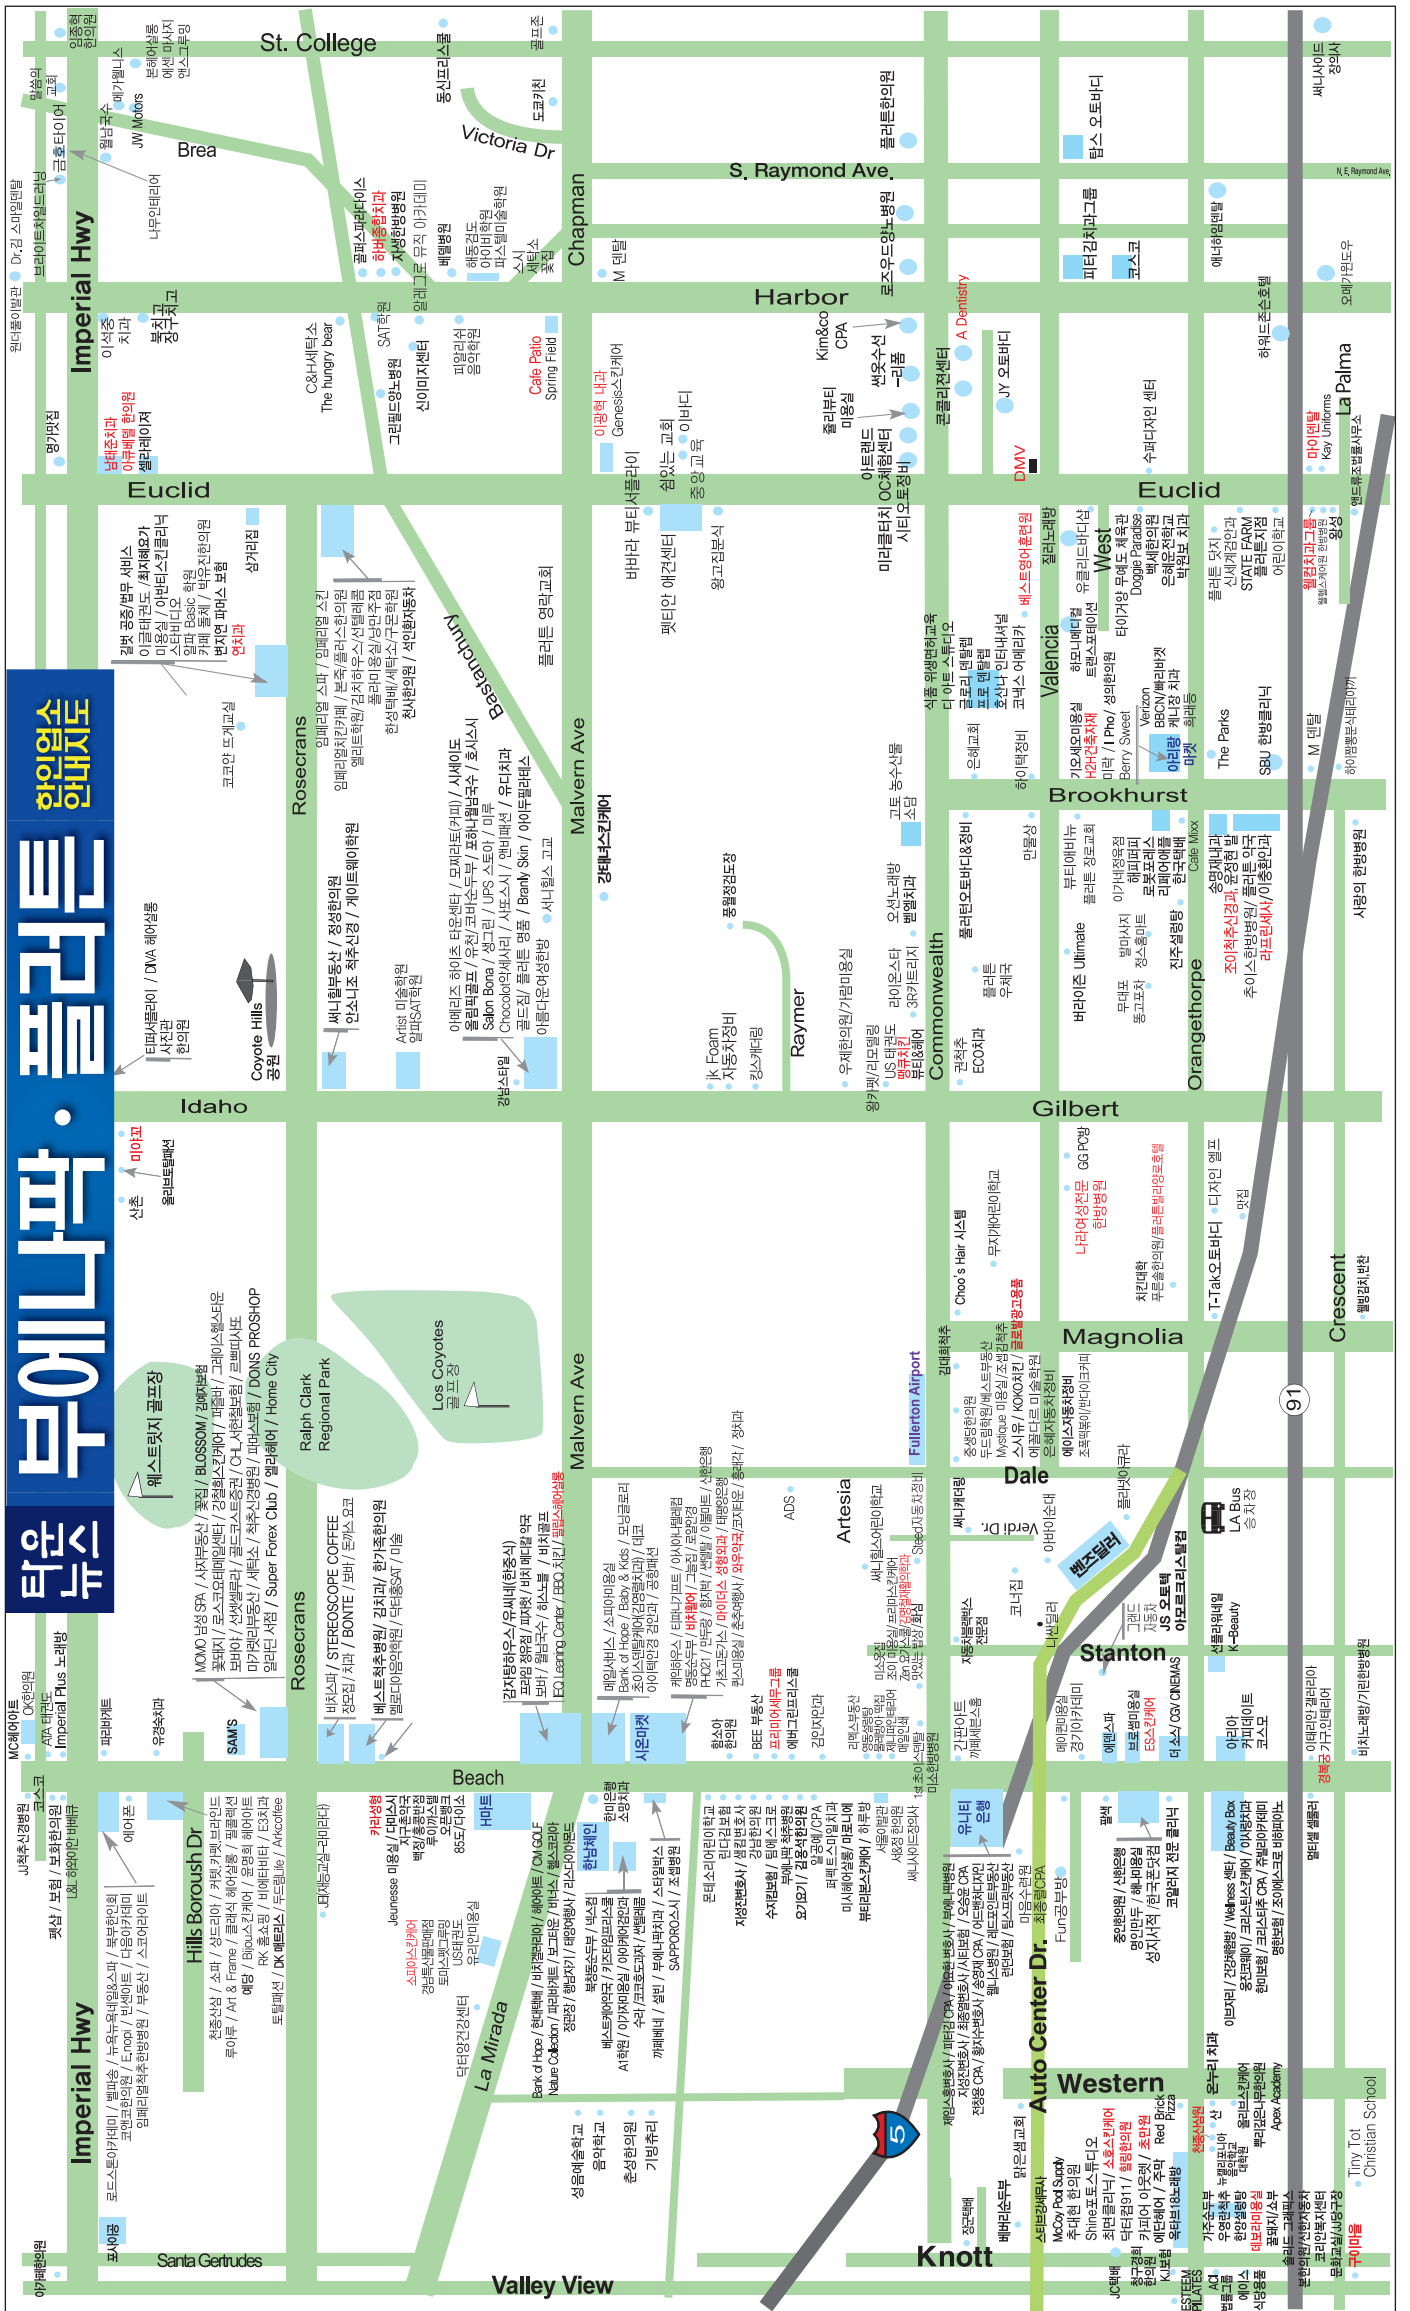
타운뉴스
부에나팍·풀러튼 한인업소 안내지도

St. College
Brea
Victoria Dr
S. Raymond Ave.
N. E. Raymond Ave.
Imperial Hwy
Harbor
Chapman
Euclid
Rosecrans
Bastanchury
Malvern Ave
Idaho
Coyote Hills 공원
Raymer
Commonwealth
Gilbert
Brookhurst
Valencia
West
Orangethorpe
Euclid
La Palma
Magnolia
Crescent
Dale
Stanton
Artesia
Fullerton Airport
Ralph Clark Regional Park
Los Coyotes 골프장
웨스트리지 골프장
Malvern Ave
Rosecrans
Beach
Hills Borough Dr
La Mirada
Imperial Hwy
Santa Gertrudes
Valley View
Knott
Western
Auto Center Dr.
벤츠딜러
91
5
LA Bus 승차장
DMV
A Dentistry
Cafe Patio
Spring Field
JY 오토바디
탑스 오토바디
풀러튼한의원
로즈우드양노병원
피터김치과그룹
코스코
에니하임덴탈
오메가원도우
하이드존슨호텔
마이덴탈
Kay Uniforms
엔드류조법률사무소
Kim&co CPA
쎈우스선-리플
줄리뷰티 미용실
아트랜드
OC체험센터
미라클터치 시티오토정비
코리아전센터
수퍼디자인 센터
이광희 내과
Genesis스킨케어
바바라 뷰티서플라이
펫티안 애견센터
삼익스 교회
이바디
중앙교회
왕고집분식
풀러튼 영락교회
강남스키케어
풍월정참도장
Ik Foam 자동차정비
킹스캐더링
우체한의원/가람미용실
US 태권도
라이온스타
오션노래방
벧엘치과
고토 농수산물
왕가갯/리모델링
뷰티&헤어
3R카트리지
풀리턴오토바디&정비
권척추
ECO치과
풀러튼우체국
은혜교회
하이택정비
식품 위생면허교육
디 아트 스튜디오
골디 덴탈랩
프로 덴탈랩
호산나 인터내셔널
코넥스 어메리카
베스트영어학원
질리노래방
가오세오미용실
H2H건축자재
미락 / Pho 성의한의원
Berry Sweet
Verizon
BBCN/베리비치
캐니잡 최세동
아리랑 마켓
The Parks
SBU 한빛클리닉
M 덴탈
하이랩봉사레미아까
하모니메디컬
트렌스포테이션
우클리드바디샵
Doggie Paradise
타이거양 무예도 체육관
백세한의원
은혜운전학교
박원보 치과
풀러튼 닥지
신세계건강원
STATE FARM 풀러튼지점
어린이학교
웰컴치과그룹
웰캄노스케어의원 / 한빛병원
뷰티에비뉴
풀러튼 장로교회
만물상
버라이즌 Ultimate
이거세정옥업
해피피자
로뎃드메스
리퍼어예플
Cafe Mixx
한국택배
진주설렁탕
벨마사지
정소들미트
무대포
동고동락
송영위내과
메디다 바
조이척추신경과
주이스한방병원 / 풀러튼안경
라프린세사 / 이풍한의원
사랑의 한방병원
T-Tak오토바디 디자인 엠포
맛집
웰빙지피센터
Choo's Hair 시스템
무지개어린이학교
나라어컨보컬 한방병원
GG PC방
치킨대학
프로숨한의원/풀러튼비갈안정통원
강대학회사
중앙한의원
드림학원 / 베스트부동산
Mystique 미용실 / 조셉 성당
스시우 / KOKO치킨 / 대지오일
예쁜마다드 미술한의원
은혜자동차정비
에이스자동차정비
조흑택여 / 면다이퍼레
쿨퍼커피이규리
카니케어필
Verdi Dr.
아버이수대
고려집
노넛넛달리
지방자동부속 전문점
JS 오토텍
아모리크리스탈정
그린 지동차
신흥데이어
K-Beauty
이런이아 커피에이트 코스모
이템리언 갈데이이 가구점키테이어
비지노레반/기관협회병원
더 쇼스 / CGV CINEMAS
브로셈미용실
ES스킨케어
에덴스파
에어데미용실 경기이기데이
정선피스전단
Fun공부방
최중앙CPA
유니티 은행
풀워
명인협회센터/ 선재은행
미현단우 / 해.비원실
실기사적 / 한국도거연
코알리지 전문 클리닉
팰러스 / 기독교 CPA / 이국경보 / 이재만 한의
멀티쉘센터
MOMO 남성 SPA / 사자부동산 / 잭스 / BLOSSOM / 김바커피
이탈테 / 로스코오페밀센터 / 강호스킨케어 / 파출바
보레이 / 서세셀리코 / 골드코스트론
마가렛바웃동산 / 세탁소 / 척추신경병원
갤러드 서핑 / Super Forex Club / 헬레이어 / Home City
DONS PROSHOP
코린 교회 / 에이언
SAMS
비지스파 / STEREOSCOPE COFFEE
찹오빈 / 치과 / BONTE / 도아스 요고
베스트척추병원 / 김치과 / 한가족한의원
라라아미콤의학원 / 닥터동SAT / 미술
김지방하우스 / 유제비(한중식)
교감 정경쇄 / 포세이 / 비치 메디칼 약국
보이 / 월남국수 / 하스노블 / 비치골프
EQ Learning Center / BBQ 치킨 / 팝콘하우
메일서비스 / 소피아미용실
Bank of Hope / Baby & Kids / 오닝코르
이이택안경 강안과 / 공원패션
케이맘수스 / 티파니프트 / 이사마렌체이점
영동스두부 / 그린칩 / 로얄한결
PHO21 / 만두랑 / 향지커 / 쉐퍼들 / 이몸 배이돈 / 신현배
가톨리코가노 / 마이다스 성형외과 / 태평양은행
퀸스미용실 / 촌충체인시 / 외우치과 / 시크로타운 / 종성장
기요 / 장치라
ADS
시온마켓
한소이 한의원
BEE 부동산
프리미어세무그룹
에벤그린피크니스
김민지안과
리엔스부동산
윤민스키
조이 미용실 / 오로 / 부동아 / 김도
자이리반산 / 회원 / 지안 빌딩
노넬스 한인업체
세리 스킨케어
지프로하인라원
비즈교인
이체넣기
시에스 미용실
뒤이 카페
메이저 미용실 / 분성식물
이국전모모/ 커피식식 / 한국기념
정교원 / 석나루 / 한성화성
카리씨바
Jeanesse 미용실 / 대민스시
지유통학
백정 중복 / 바식스텔
토마스텔
오렌지 체인저
85도/다이소
H마트
한인인영 소방치과
그린센터 / 미국 모텔
한남체인
소피아스킨케어
경남이스테시
도미스 월고종인
USH 원도
아리아 미용실
대다당건강센터
Bank of Hope / 현대택배 / 바지런이라 / 헤어아트 / CM GOLF
Nature Collection / 파리바게트 / 보그당 / 비니스 / 헬스코리아
장충 / 한남지기 / 태양세탁 / 리스다이어트
베스트부동수 / 고영 / 넥스점
베스트해도약국 / 기드미용실 / 국제결혼
A1헬 / 이가치미용실 / 아이케어안과
수라 / 코코도그되지 / 센템파
까까베이 / 섯빈 / 부에나팍치과 / 스타인버스 / 조생병원
SAPPORO스시 / 조생병원
모네스리아린이학교
라다오보형 / 관한한의원
지정코변호사 / 쇼핑본사 / 자판기
수지엔보험 / 팀에 스코모
오커나이 / 김중석한의원 / 부태니건 중앙탁드
일번에 / CPA / 쿨리동마사지
피부트 스미일치과
미사비 / 미용실 / 한의원
뷰티팬스케어 / 하루방
서울의 맛비
세버노 인형 / 한소선
재인소유회계사 / 리디아 CPA / 미드 변호사 / 부에나팍병원
지성단변호사 / 초중앙병원 / 스태보험 / 오승중 CPA
한영훈 CPA / 황지수변호사 / 손영원 CPA / 어더 태재지진
웰니스병원 / 레드크로스부동산 / 일미도동
리한의보험 / 필스코어부동산 / 미루어금산
손님스센터
부르 더리센터 / 고노야 / 목장 앤드라이
장미치과
윤이치과
월피하스킨케어
뷰티모 / 모든 파크데트
Apex Academy
이보치과 / 건강헬스 / Wellness 센터 / Beauty Box
유진레이 / 코리아스킨케어 / 이새콘치과
한미은행 / 코리아보스 CPA / 쥬필라이카페이
임명변호사 / 조이엔스 바이올린
Tiny Tot Christian School
구미을
문호 / 사무소
안제한 / 리지의 / 카레 정지
포핑 / 우인한센터 / 크리스펙트센터
JC택배
최중앙 하이
KJ보험
ESTEEM PILATES
AO 아토고듬
예스오커페 / 시간공원흥
에스오피스
가주소부
우진 / 척추병원 / 슬한셀
데보리미장씨
콤퓨 치과센터 / 노스
필비한의원 / 보정원
외식중 / 스시리
가울베이어스 / 감시당
교보 / 오버로치 / 중앙쵸코
Red Brick Pizza
오아시스/ 한방병원
디다 / 김이 장미식
대주영 / 한의원
디비터치 / 커피리버
Shine코스튜디오 / 소호스킨케어 / 한국보험원 / 조이스
McCoy Pool Supply
추억명하의 / 원
비랑과 진사무소
정원하 / 수이
막좋은 센라
성운예술학교
음악학교
춘성한의원
기빈추리
정담이역 / 교회
여기가게
필리 / 레스트 / 부사선교 / 다원교회 / 가족
르드스톤어카데미 / 벨리온 / 뉴욕스우시엔스파 / 부룩한의원
코맨코한의원 / Enopi / 민엔이트 / 다울마가메미
임페리얼척추한방병원 / 푸른산 / 스오라이트
천동산성 / 소파 / 성드리아 / 카렛 카페브리트
두이루 / Art & Frame / 클래식 헤어살롱 / 펠콜레션
예당 / Bijou스킨케어 / 오렌케 헤어사
RK 홈스펀 / 비에타비나 / E3치과
토탈패션 / DK 에로나스 / 두드림life / Arkcoffee
J척추신경병원
링크 / 유철 / 보장미어원 / L&L 원일야인간학편
캐니의 배지르
BoA 애차
팔레커피
Imperial Plus 노래방
MC헤어이
AAA 팔당
OK한의원
유경숙치과
파리바게트
쓰비 교인 / 트레시아
Idaho
미아꼬
을라스트베이
선혼
Tipton이스라인 / DIVA 헤어살롱
사진관
한의원
버니하부동산 / 정성한의원
안소나조 척추신경 / 게이트웨이한의원
Artist 미술학원
일파SAT학원
이메리즈 하이츠 터운센터 / 모퍼라트(커피) / 시세이도
올림픽골프 / 유전 / 코레나스포드우 / 포하나탈칭국수 / 호시스시
Salon Bona / 생고리 / UPS 스토어 / 미투
Chocolate약세이리 / 사포스시 / 앤버페선 / 유디치과
골드징 / 플러튼 엔초 / Branly Skin / 아이투레일리스
아름다운여성한방
서니엔스 고교
킹민스타일
임페리얼 스파 / 임페리얼 스긴
임페리얼인간카페 / 봉독/플러스한의원
엘리트학원 / 김치하우스 / 선탠센터
올라미용실 / 남문가족정
한성태백 / 세탁소 / 구문방테
천사한의원 / 석인환자동차
갈비 공증/법무 서비스
이글테이블 / 최지혜요가
미용실 / 아반티스킨갤러리
스튜디오
앙파 Basic 학원
카페 몽째 / 바운치한의원
번지역 피씨 보험
연치과
코코안 트게교실
상가집
티파니피클 / 한국식 아카데미
신인미지센터
그린디드앙노병원
피크리아 음악학원
SAT 학원
C&H새탁소
The hungry bear
이석종 치과
복지과 정우치과
원다물이벌관
Dr.김 스마일덴탈
브라이트어린드라냥
금호타이어
금호 교회
멤버 월남수
JW Motors
메가웰니스
월남 유제이
나무인테리어
남대조 치과
이유베일 한의원
셀라레이져
엔구원 / 샨의원
명가막집
동신프리스쿨
도쿄키친
골프존
이충현 한의원
본네이살롱
애벌 마사지
엔스고등팅
음악센터
골프스파리다이스
하버종합치과
지성한방병원
알리그로 뮤직 아카데미
베델병원
해등검도
아이비학원
파스텔미술학원
시 세탁소
실로스 핏스
M 덴탈
싸이사이드 정의원